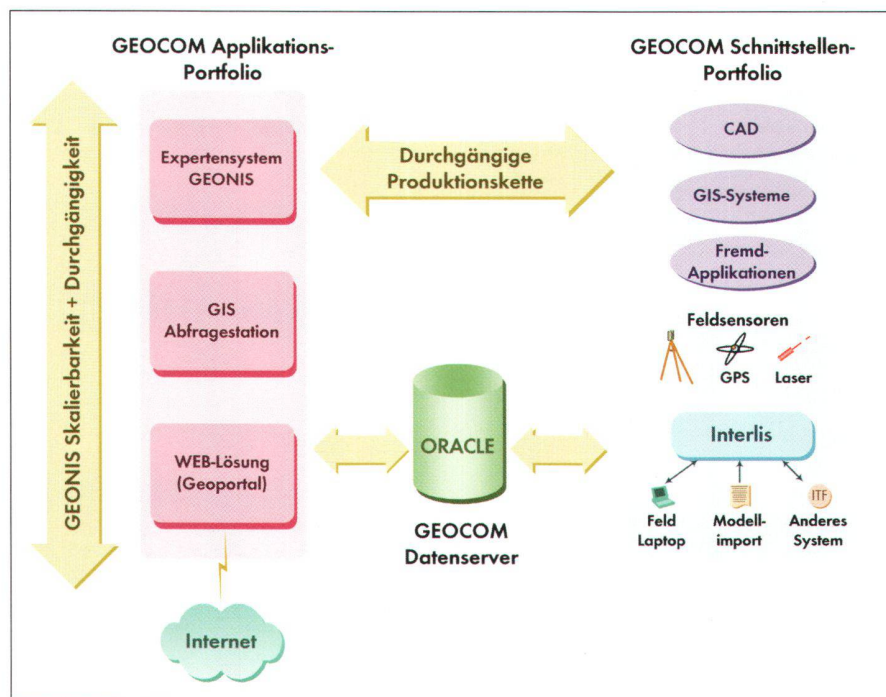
GEOCOM Applikations-Portfolio

GEOCOM Schnittstellen-Portfolio

GEONIS Skalierbarkeit + Durchgängigkeit

Expertensystem GEONIS

Durchgängige Produktionskette

CAD

GIS-Systeme

Fremd-Applikationen

GIS Abfragestation

Feldsensoren

GPS

Laser

WEB-Lösung (Geoportal)

ORACLE

Interlis

ITF

Feld Laptop

Modell-import

Anderes System

GEOCOM Datenserver

Internet